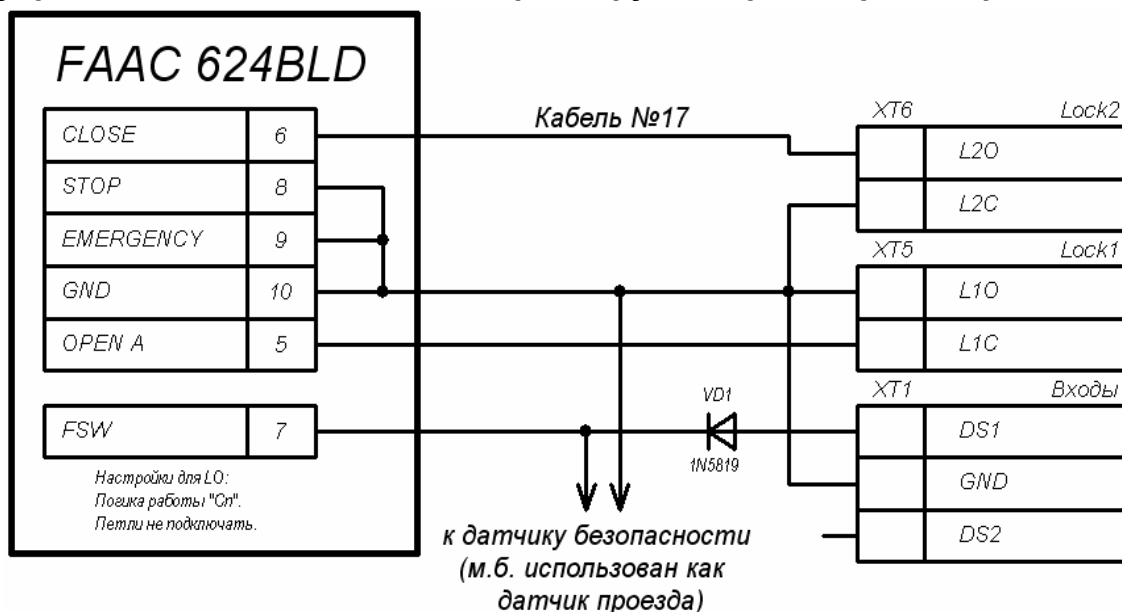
FAAC 624BLD

| CLOSE | 6 |
|---|---|
| STOP | 8 |
| EMERGENCY | 9 |
| GND | 10 |
| OPEN A | 5 |

| FSW | 7 |
|---|---|

Настройки для LO:
Логика работы "Cn".
Петли не подключать.

Кабель №17

XT6 Lock2
L2O
L2C

XT5 Lock1
L1O
L1C

XT1 Входы
DS1
GND
DS2

VD1
1N5819

к датчику безопасности (м.б. использован как датчик проезда)